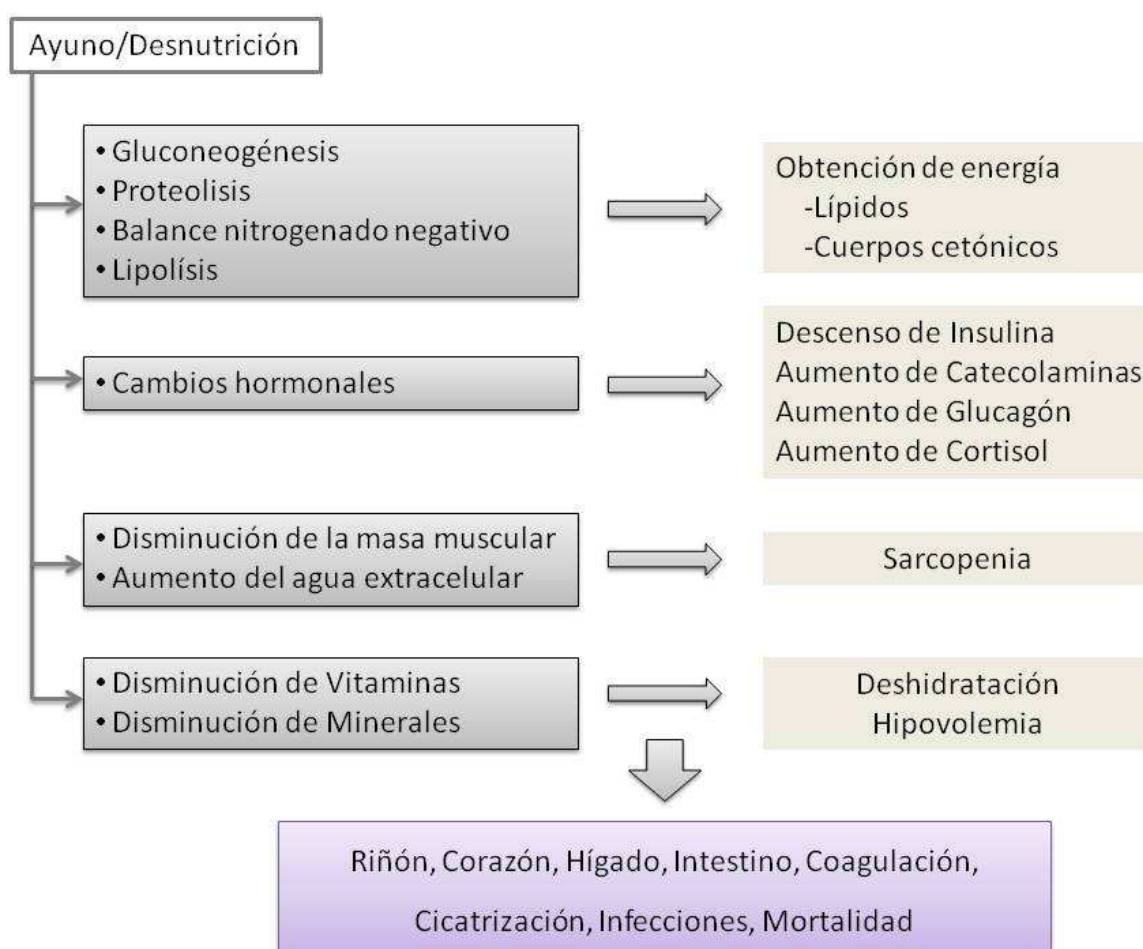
Ayuno/Desnutrición

• Gluconeogénesis
• Proteolisis
• Balance nitrogenado negativo
• Lipolísis

Obtención de energía
-Lípidos
-Cuerpos cetónicos

• Cambios hormonales

Descenso de Insulina
Aumento de Catecolaminas
Aumento de Glucagón
Aumento de Cortisol

• Disminución de la masa muscular
• Aumento del agua extracelular

Sarcopenia

• Disminución de Vitaminas
• Disminución de Minerales

Deshidratación
Hipovolemia

Riñón, Corazón, Hígado, Intestino, Coagulación, Cicatrización, Infecciones, Mortalidad